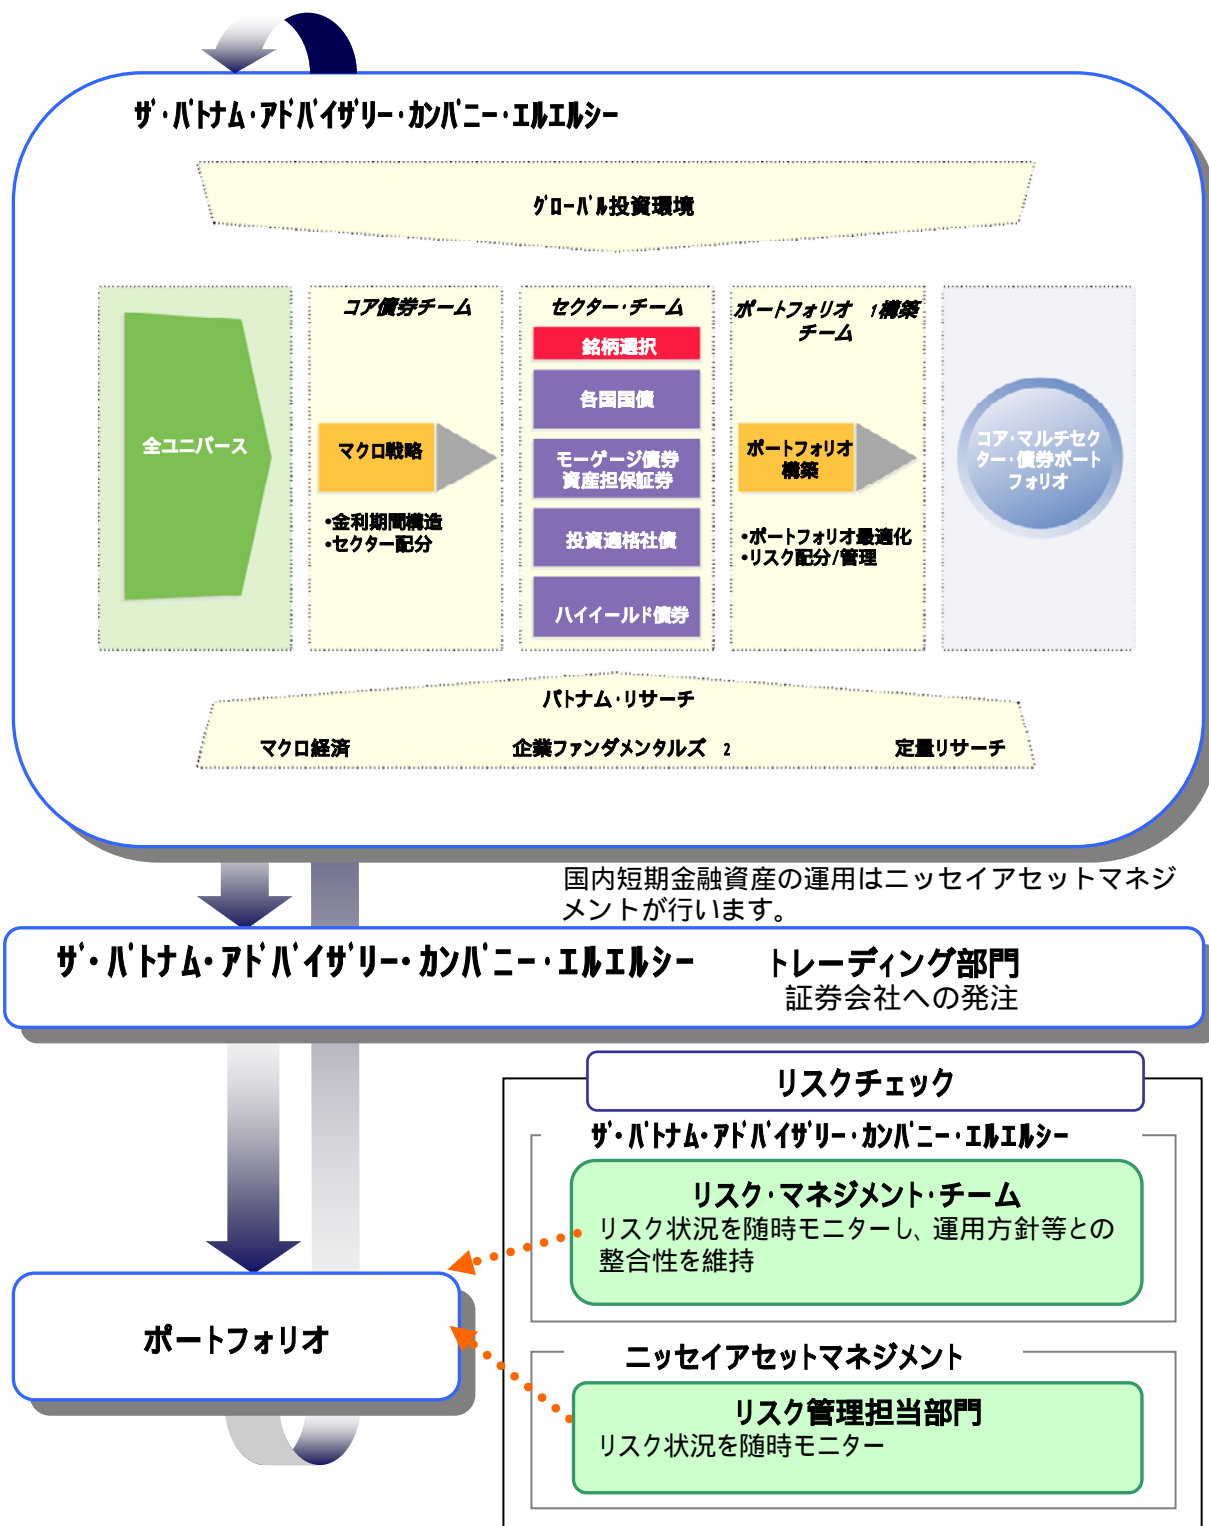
ザ・パトナム・アドバイザリー・カンパニー・エルエルシー

グローバル投資環境

全ユニバース

コア債券チーム

マクロ戦略

•金利期間構造
•セクター配分

セクター・チーム

銘柄選択

各国国債

モーゲージ債券
資産担保証券

投資適格社債

ハイイールド債券

ポートフォリオ 1構築
チーム

ポートフォリオ
構築

•ポートフォリオ最適化
•リスク配分/管理

コア・マルチセクター・債券ポートフォリオ

パトナム・リサーチ

マクロ経済

企業ファンダメンタルズ 2

定量リサーチ

国内短期金融資産の運用はニッセイアセットマネジメントが行います。

ザ・パトナム・アドバイザリー・カンパニー・エルエルシー トレーディング部門
証券会社への発注

リスクチェック

ザ・パトナム・アドバイザリー・カンパニー・エルエルシー

リスク・マネジメント・チーム
リスク状況を随時モニターし、運用方針等との整合性を維持

ポートフォリオ

ニッセイアセットマネジメント

リスク管理担当部門
リスク状況を随時モニター